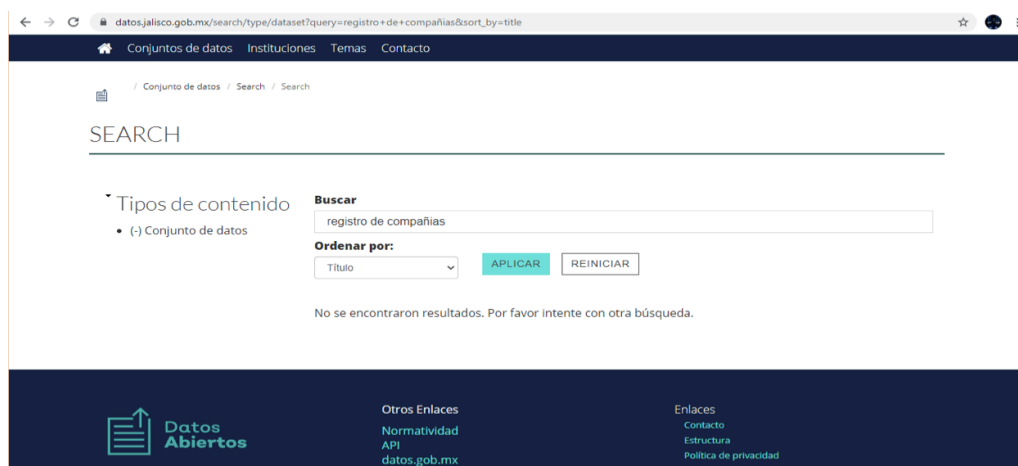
datos.jalisco.gob.mx/search/type/dataset?query=registro+de+compañias&sort_by=title

Conjuntos de datos Instituciones Temas Contacto

/ Conjunto de datos / Search / Search

SEARCH

Tipos de contenido

- (-) Conjunto de datos

Buscar

registro de compañias

Ordenar por:

Título

APLICAR REINICIAR

No se encontraron resultados. Por favor intente con otra búsqueda.

Datos Abiertos

Otros Enlaces

Normatividad

API

datos.gob.mx

Enlaces

Contacto

Estructura

Política de privacidad